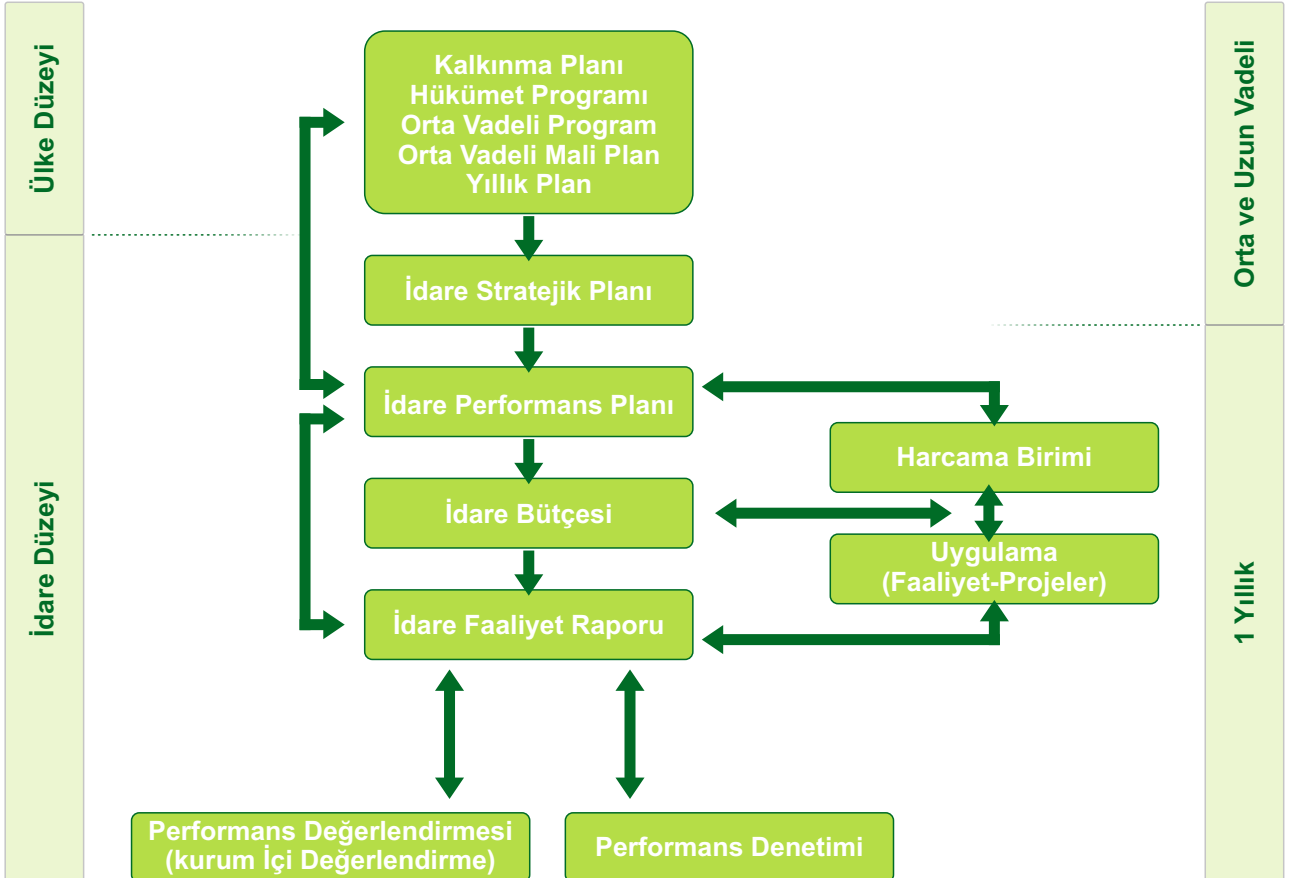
Ülke Düzeyi

İdare Düzeyi

Kalkınma Planı
Hükümet Programı
Orta Vadeli Program
Orta Vadeli Mali Plan
Yıllık Plan

İdare Stratejik Planı

İdare Performans Planı

İdare Bütçesi

İdare Faaliyet Raporu

Harcama Birimi

Uygulama
(Faaliyet-Projeler)

Performans Değerlendirmesi
(kurum İçi Değerlendirme)

Performans Denetimi

Orta ve Uzun Vadeli

1 Yıllık